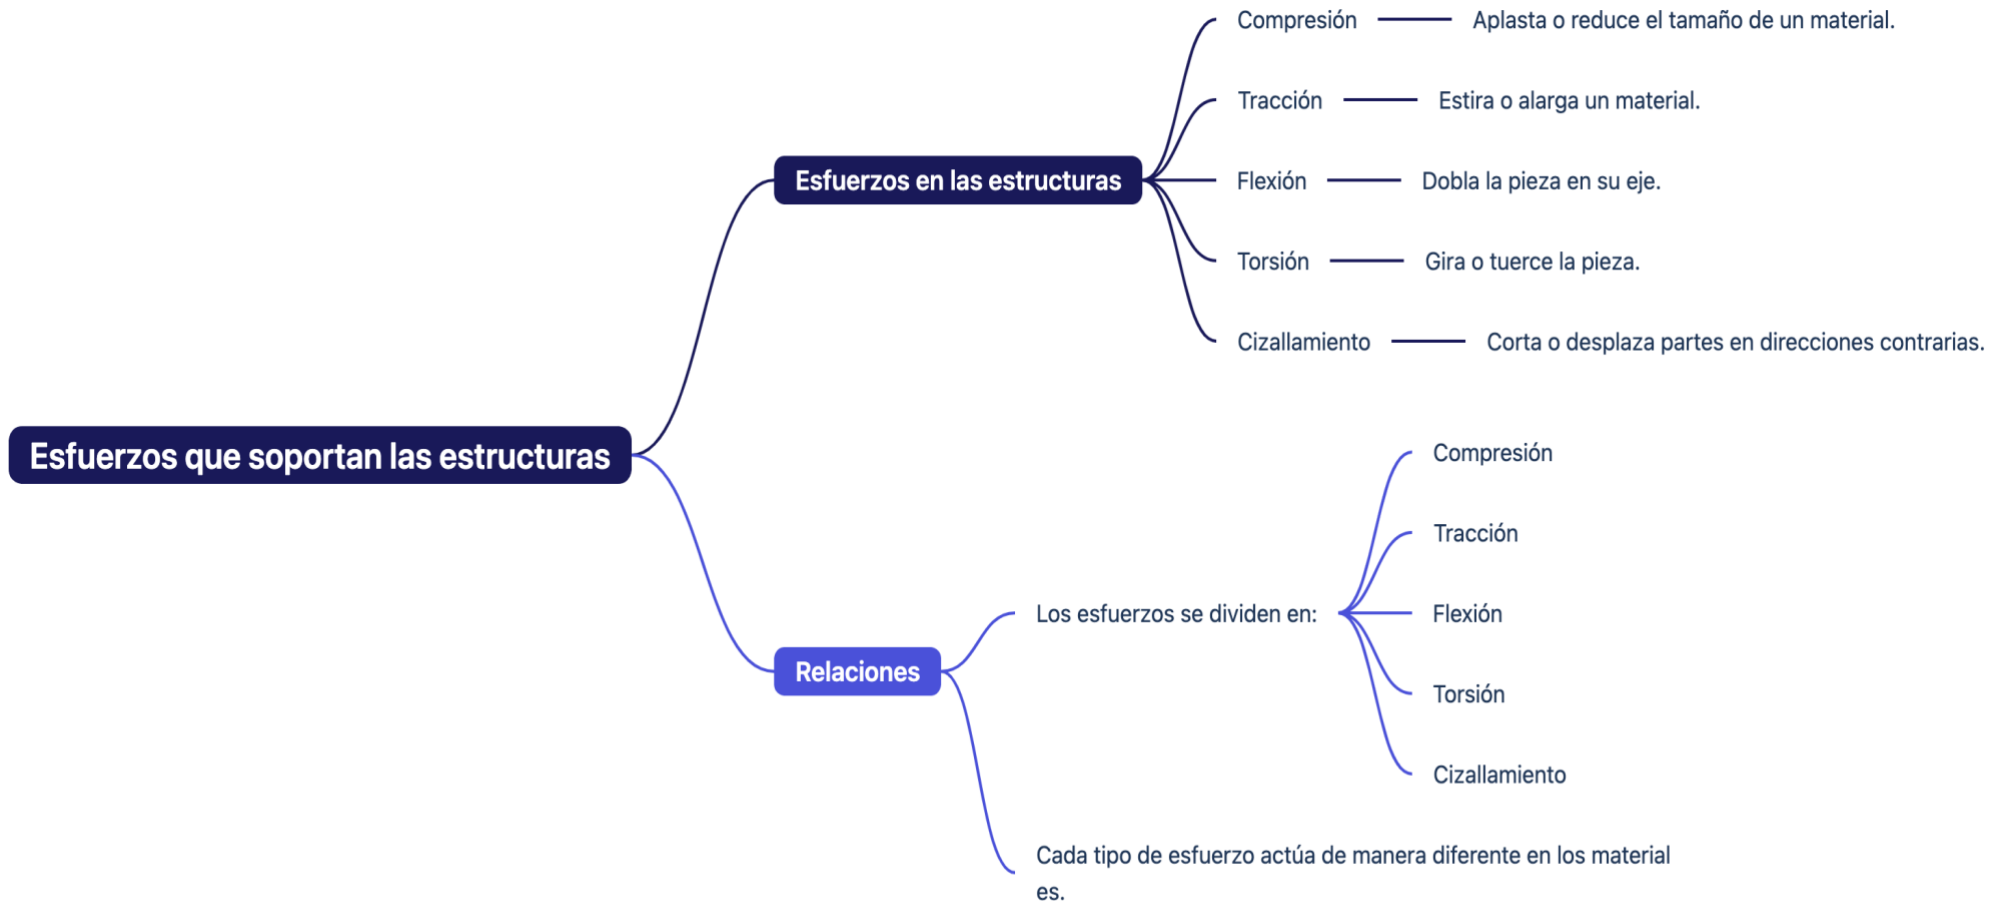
Esfuerzos que soportan las estructuras

Esfuerzos en las estructuras

Compresión — Aplasta o reduce el tamaño de un material.

Tracción — Estira o alarga un material.

Flexión — Dobla la pieza en su eje.

Torsión — Gira o tuerce la pieza.

Cizallamiento — Corta o desplaza partes en direcciones contrarias.

Relaciones

Los esfuerzos se dividen en:

Compresión

Tracción

Flexión

Torsión

Cizallamiento

Cada tipo de esfuerzo actúa de manera diferente en los material es.